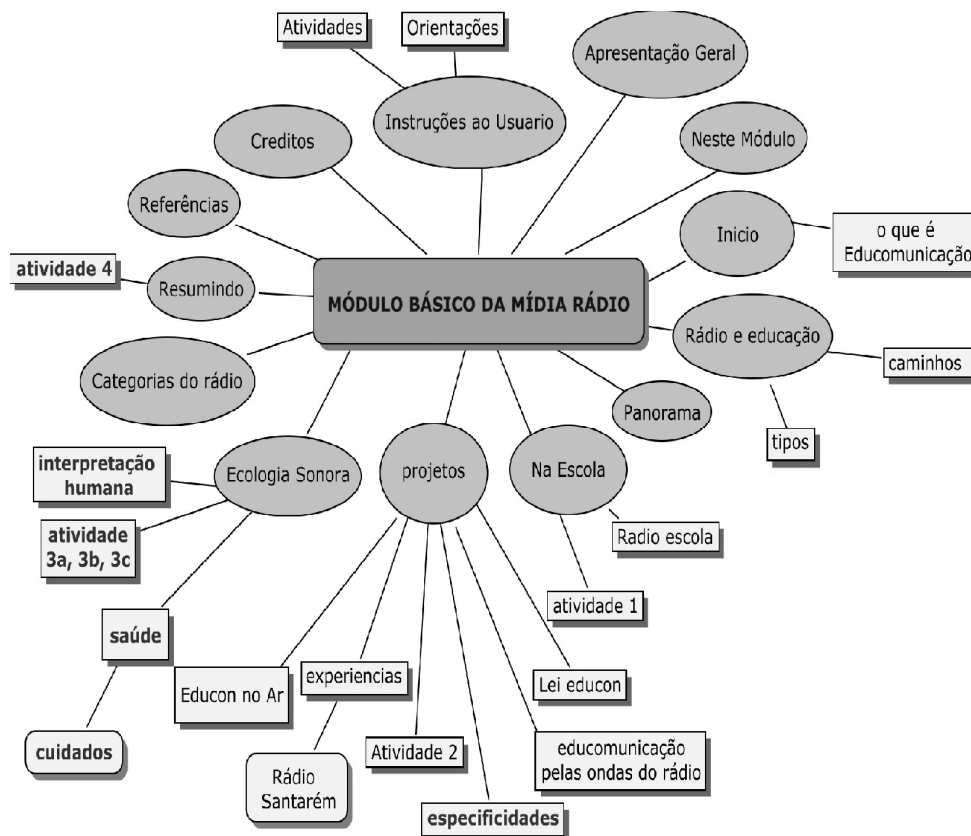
Atividades

Orientações

Apresentação Geral

Instruções ao Usuario

Creditos

Neste Módulo

Referências

Inicio

o que é Educomunicação

atividade 4

Resumindo

MÓDULO BÁSICO DA MÍDIA RÁDIO

Rádio e educação

caminhos

Categorias do rádio

Panorama

tipos

interpretação humana

Ecologia Sonora

projetos

Na Escola

atividade 3a, 3b, 3c

Radio escola

atividade 1

saúde

Lei educon

Educon no Ar

experiencias

cuidados

Atividade 2

educomunicação pelas ondas do rádio

Rádio Santarém

especificidades